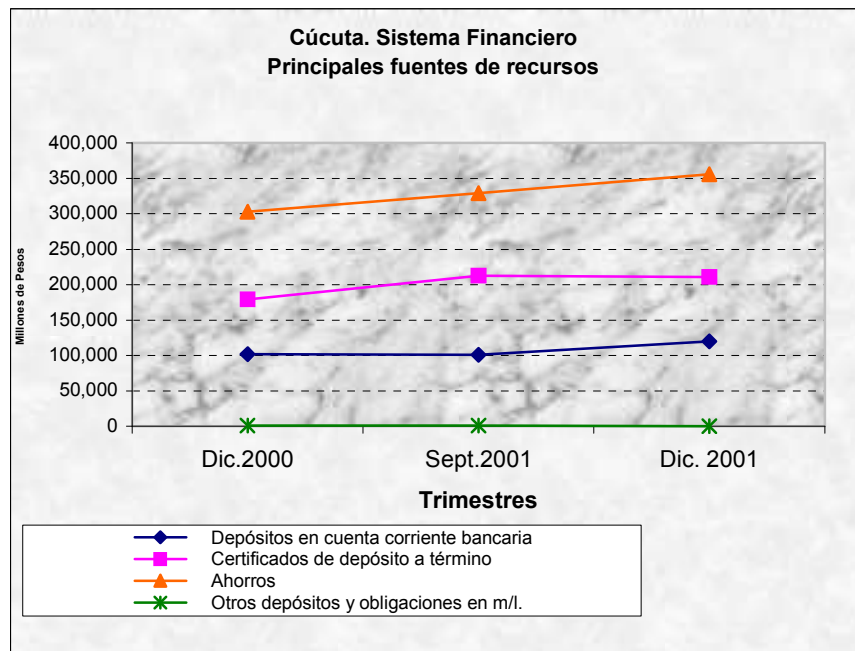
Cúcuta. Sistema Financiero
Principales fuentes de recursos

Millones de Pesos

400,000
350,000
300,000
250,000
200,000
150,000
100,000
50,000
0

Dic.2000
Sept.2001
Dic. 2001

Trimestres

Depósitos en cuenta corriente bancaria
Certificados de depósito a término
Ahorros
Otros depósitos y obligaciones en m/l.